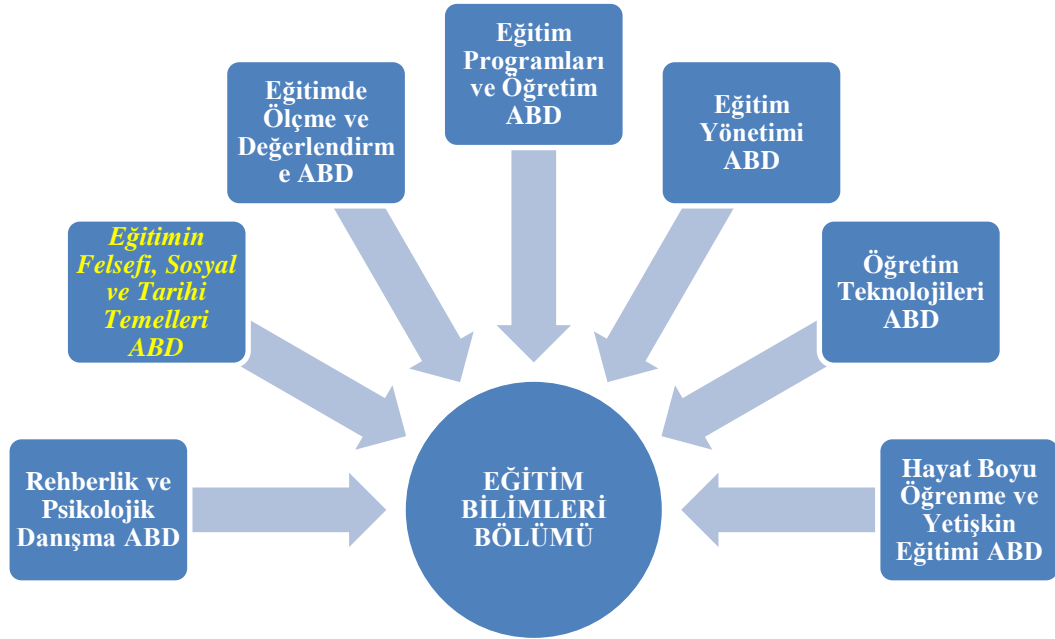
Eğitim Programları ve Öğretim ABD

Eğitimde Ölçme ve Değerlendirme ABD

Eğitim Yönetimi ABD

Eğitimin Felsefi, Sosyal ve Tarihi Temelleri ABD

Öğretim Teknolojileri ABD

Rehberlik ve Psikolojik Danışma ABD

EĞİTİM BİLİMLERİ BÖLÜMÜ

Hayat Boyu Öğrenme ve Yetişkin Eğitimi ABD